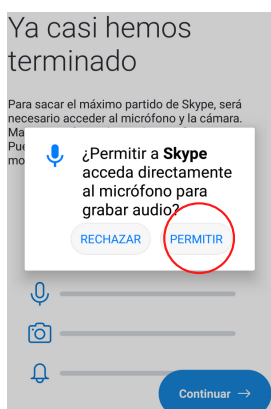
Ya casi hemos terminado

Para sacar el máximo partido de Skype, será necesario acceder al micrófono y la cámara. Ma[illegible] Pue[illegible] mo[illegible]

¿Permitir a **Skype** acceda directamente al micrófono para grabar audio?

RECHAZAR

PERMITIR

Continuar →